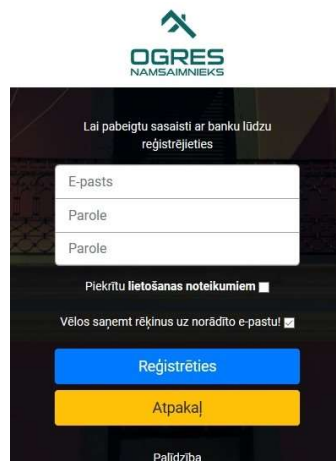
OGRES
NAMSAIMNIEKS

Lai pabeigtu sasaisti ar banku lūdzu reģistrējieties

E-pasts

Parole

Parole

Piekrītu lietošanas noteikumiem

Vēlos saņemt rēķinus uz norādīto e-pastu!

Reģistrēties

Atpakaļ

Palīdzība